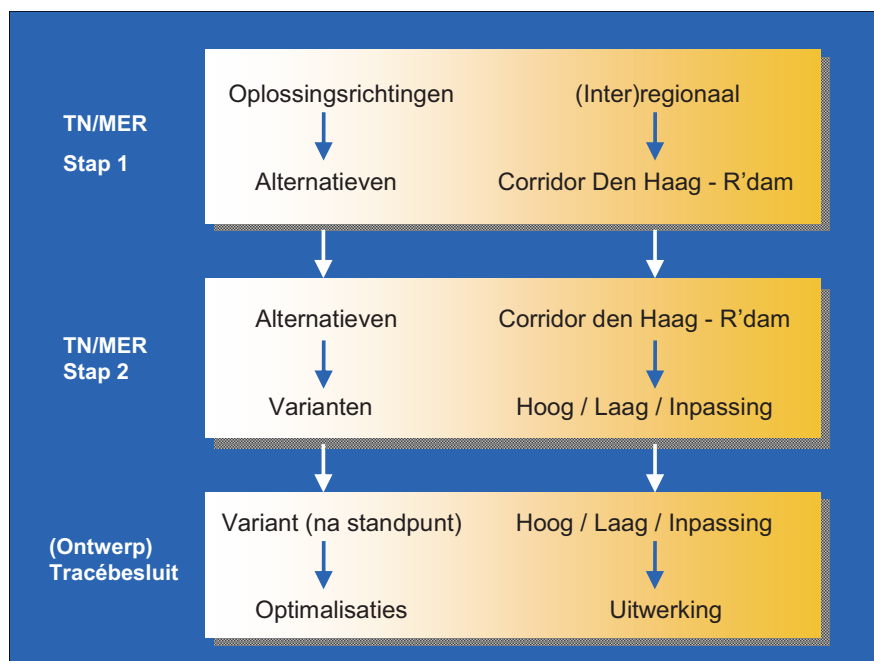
TN/MER
Stap 1

Oplossingsrichtingen

Alternatieven

(Inter)regionaal

Corridor Den Haag - R’dam

TN/MER
Stap 2

Alternatieven

Varianten

Corridor den Haag - R’dam

Hoog / Laag / Inpassing

(Ontwerp)
Tracébesluit

Variant (na standpunt)

Optimalisaties

Hoog / Laag / Inpassing

Uitwerking